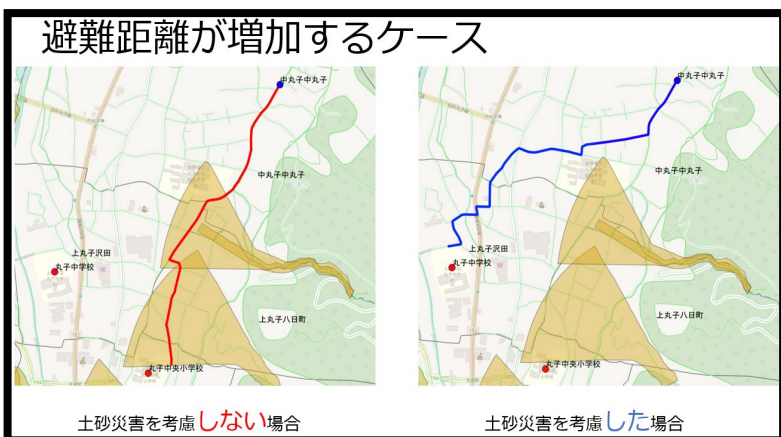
避難距離が増加するケース

中丸子中丸子

中丸子中丸子

上丸子沢田

丸子中学校

上丸子八日町

丸子中央小学校

土砂災害を考慮しない場合

中丸子中丸子

中丸子中丸子

上丸子沢田

丸子中学校

上丸子八日町

丸子中央小学校

土砂災害を考慮した場合